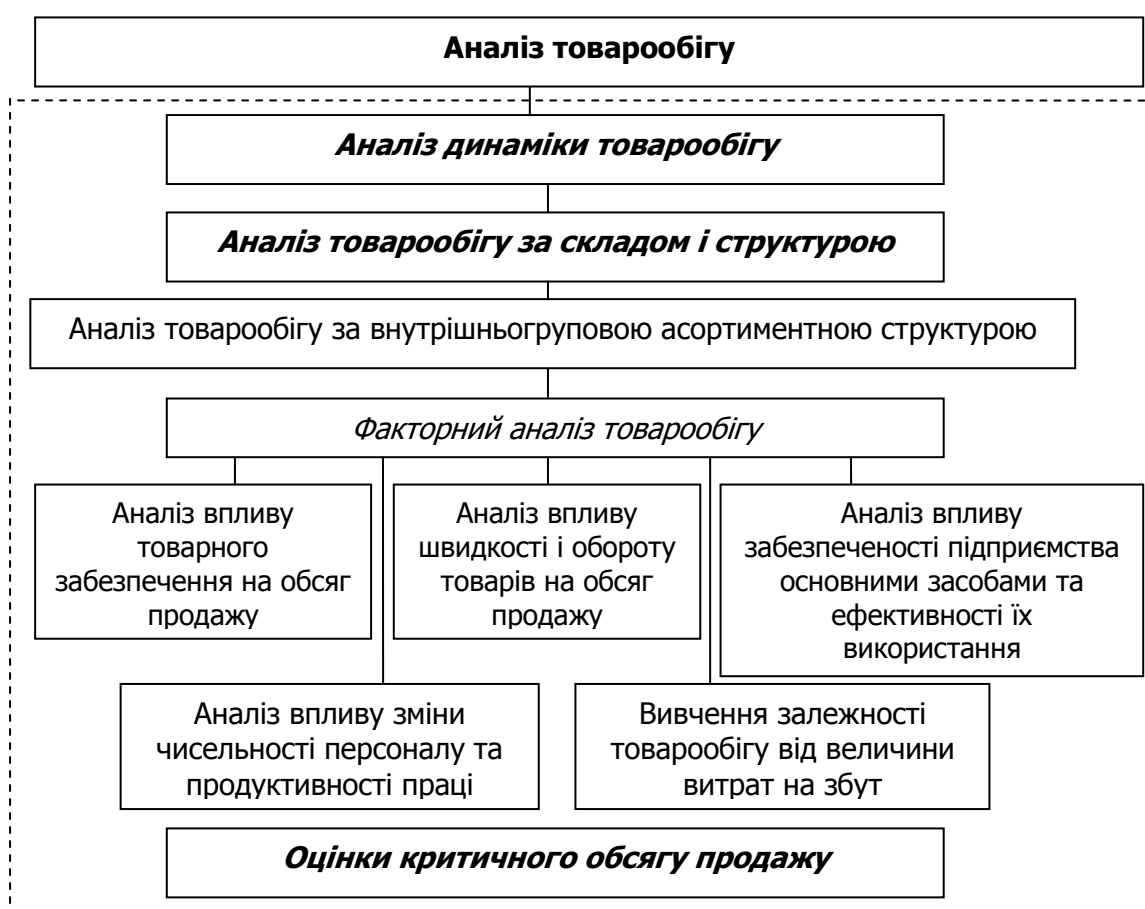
**Аналіз товарообігу**

***Аналіз динаміки товарообігу***

***Аналіз товарообігу за складом і структурою***

Аналіз товарообігу за внутрішньогруповою асортиментною структурою

*Факторний аналіз товарообігу*

Аналіз впливу товарного забезпечення на обсяг продажу

Аналіз впливу швидкості і обороту товарів на обсяг продажу

Аналіз впливу забезпеченості підприємства основними засобами та ефективності їх використання

Аналіз впливу зміни чисельності персоналу та продуктивності праці

Вивчення залежності товарообігу від величини витрат на збут

***Оцінки критичного обсягу продажу***